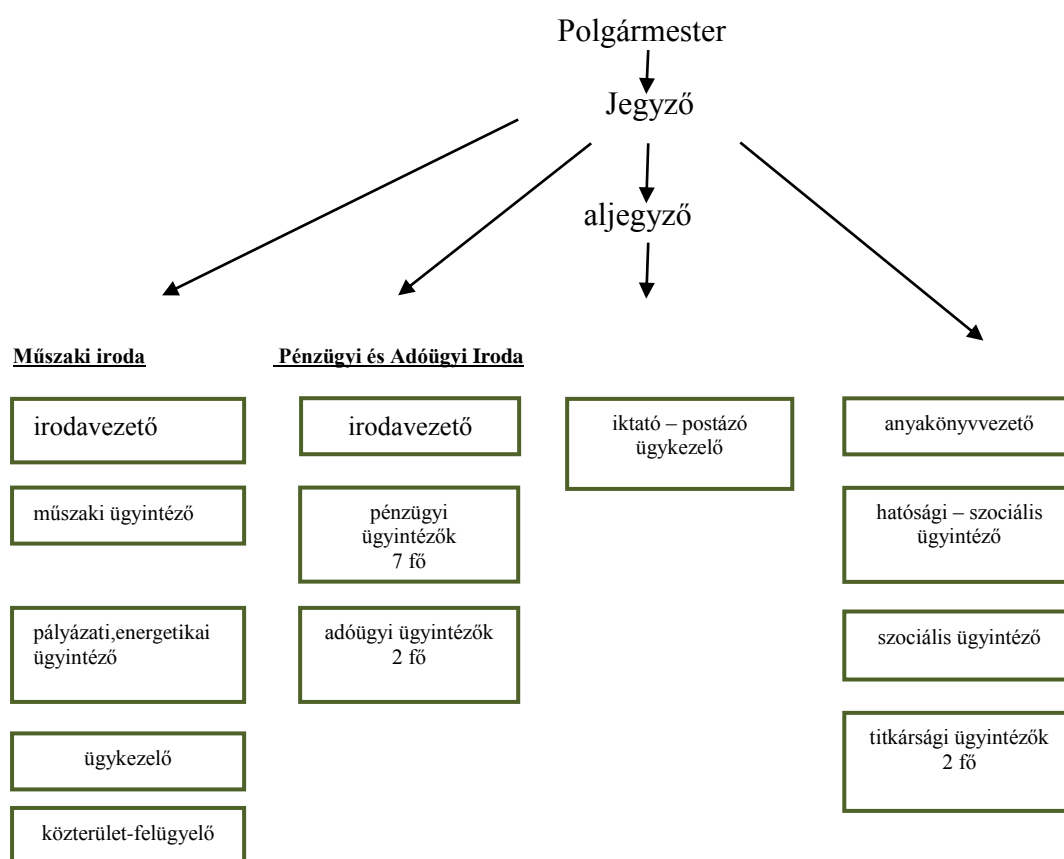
Polgármester

Jegyző

aljegyző

Műszaki iroda

irodavezető

műszaki ügyintéző

pályázati,energetikai ügyintéző

ügykezelő

közterület-felügyelő

Pénzügyi és Adóügyi Iroda

irodavezető

pénzügyi ügyintézők 7 fő

adóügyi ügyintézők 2 fő

iktató – postázó ügykezelő

anyakönyvvezető

hatósági – szociális ügyintéző

szociális ügyintéző

titkársági ügyintézők 2 fő